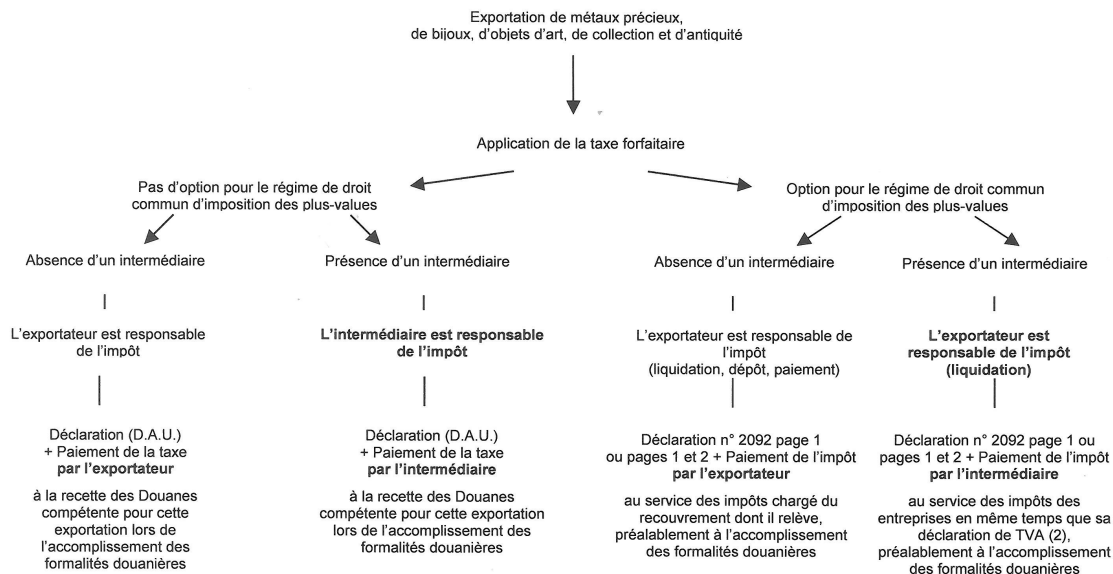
Exportation de métaux précieux, de bijoux, d'objets d'art, de collection et d'antiquité

Application de la taxe forfaitaire

Pas d'option pour le régime de droit commun d'imposition des plus-values

Absence d'un intermédiaire

L'exportateur est responsable de l'impôt

Déclaration (D.A.U.) + Paiement de la taxe **par l'exportateur**

à la recette des Douanes compétente pour cette exportation lors de l'accomplissement des formalités douanières

Présence d'un intermédiaire

**L'intermédiaire est responsable de l'impôt**

Déclaration (D.A.U.) + Paiement de la taxe **par l'intermédiaire**

à la recette des Douanes compétente pour cette exportation lors de l'accomplissement des formalités douanières

Option pour le régime de droit commun d'imposition des plus-values

Absence d'un intermédiaire

L'exportateur est responsable de l'impôt (liquidation, dépôt, paiement)

Déclaration n° 2092 page 1 ou pages 1 et 2 + Paiement de l'impôt **par l'exportateur**

au service des impôts chargé du recouvrement dont il relève, préalablement à l'accomplissement des formalités douanières

Présence d'un intermédiaire

**L'exportateur est responsable de l'impôt (liquidation)**

Déclaration n° 2092 page 1 ou pages 1 et 2 + Paiement de l'impôt **par l'intermédiaire**

au service des impôts des entreprises en même temps que sa déclaration de TVA (2), préalablement à l'accomplissement des formalités douanières